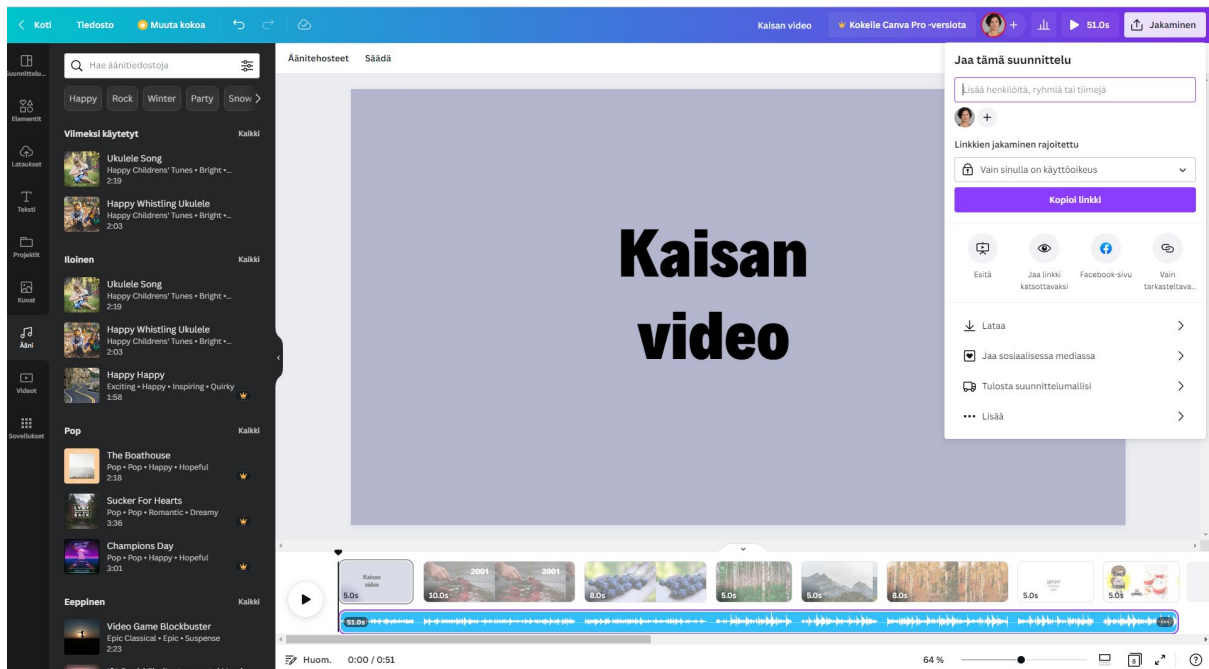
< Koti Tiedosto Muuta kokoa Kaisan video Kokelle Canva Pro -versiota 51.0s Jakaminen

Suunnittelu Elementit Lataukset Teksti Projektit Kuvat Ääni Videot Sovellukset

Hae äänitiedostoja

Happy Rock Winter Party Snow >

Viimeksi käytetyt Kaikki

Ukulele Song
Happy Childrens' Tunes • Bright •...
2:19

Happy Whistling Ukulele
Happy Childrens' Tunes • Bright •...
2:03

Iloinen Kaikki

Ukulele Song
Happy Childrens' Tunes • Bright •...
2:19

Happy Whistling Ukulele
Happy Childrens' Tunes • Bright •...
2:03

Happy Happy
Exciting • Happy • Inspiring • Quirky
1:58

Pop Kaikki

The Boathouse
Pop • Pop • Happy • Hopeful
2:18

Sucker For Hearts
Pop • Pop • Romantic • Dreamy
3:36

Champions Day
Pop • Pop • Happy • Hopeful
3:01

Eeppinen Kaikki

Video Game Blockbuster
Epic Classical • Epic • Suspense
2:23

Äänitehosteet Säädä

Kaisan video

Jaa tämä suunnittelu

Lisää henkilöitä, ryhmiä tai tiimejä

Linkkien jakaminen rajoitettu

Vain sinulla on käyttöoikeus

Kopioi linkki

Esitä Jaa linkki katsottavaksi Facebook-sivu Vain tarkasteltava...

Lataa >

Jaa sosiaalisessa mediassa >

Tulosta suunnittelumallisi >

••• Lisää >

Kaisan video 5.0s 2001 2001 10.0s 8.0s 5.0s 5.0s 8.0s 5.0s 5.0s

51.0s

Huom. 0:00 / 0:51 64 % 8 ?